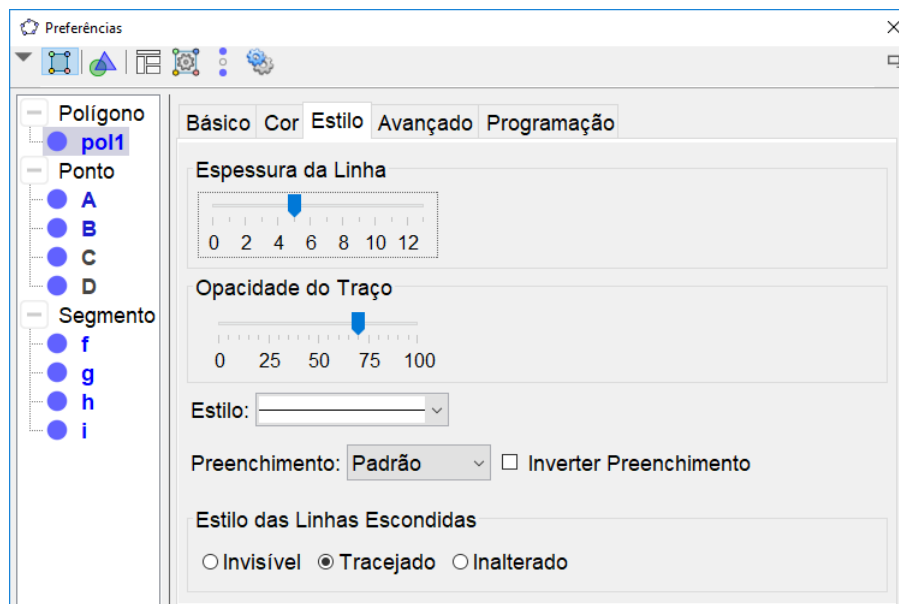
Preferências

Polígono
pol1
Ponto
A
B
C
D
Segmento
f
g
h
i

Básico Cor Estilo Avançado Programação

Espessura da Linha
0 2 4 6 8 10 12

Opacidade do Traço
0 25 50 75 100

Estilo:

Preenchimento: Padrão
Inverter Preenchimento

Estilo das Linhas Escondidas
Invisível Tracejado Inalterado